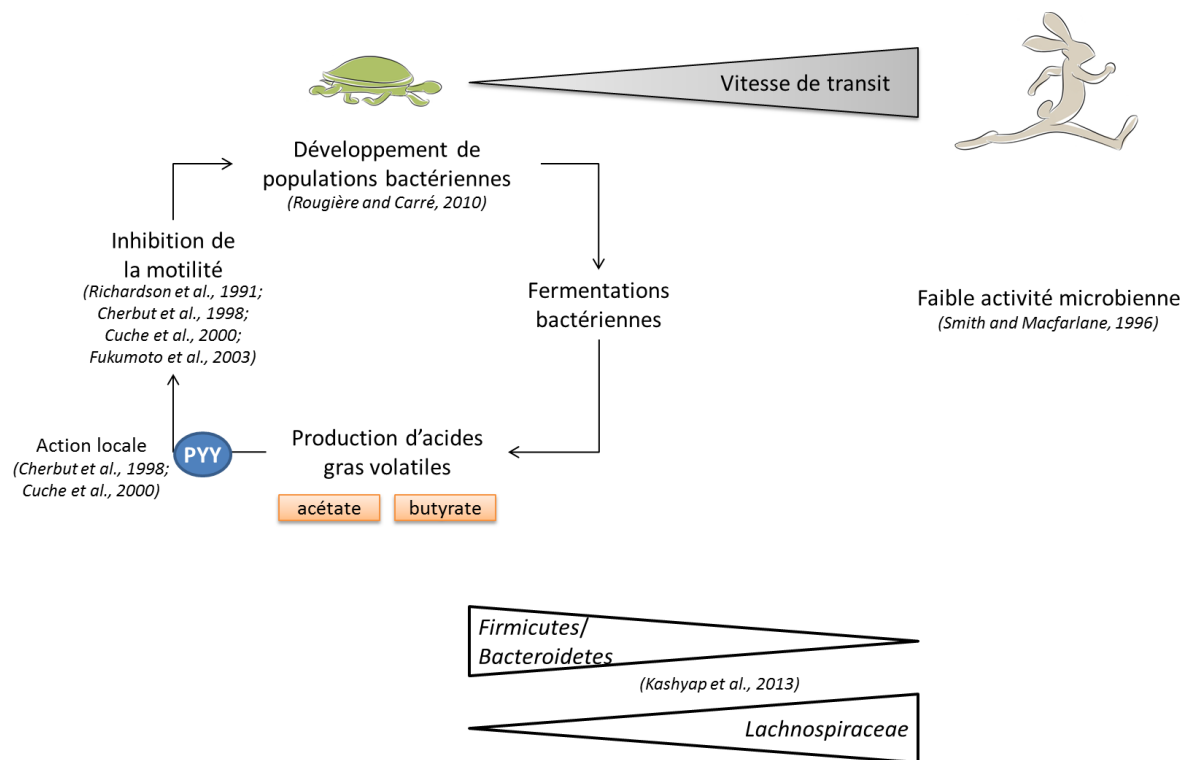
Vitesse de transit

Développement de populations bactériennes
(Rougière and Carré, 2010)

Inhibition de la motilité
(Richardson et al., 1991; Cherbut et al., 1998; Cuche et al., 2000; Fukumoto et al., 2003)

Fermentations bactériennes

Faible activité microbienne
(Smith and Macfarlane, 1996)

Action locale
(Cherbut et al., 1998; Cuche et al., 2000)

PYY

Production d'acides gras volatiles

acétate

butyrate

Firmicutes/ Bacteroidetes

(Kashyap et al., 2013)

Lachnospiraceae